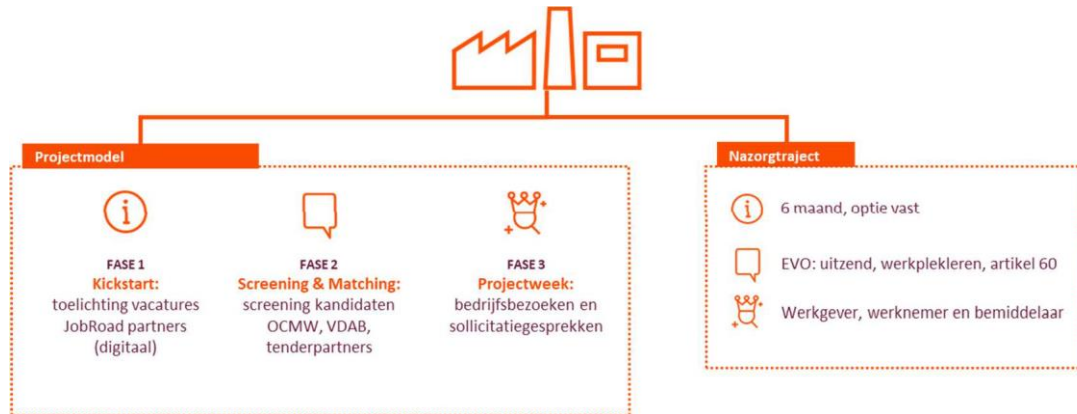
Projectmodel

FASE 1
Kickstart:
toelichting vacatures JobRoad partners (digitaal)

FASE 2
Screening & Matching:
screening kandidaten OCMW, VDAB, tenderpartners

FASE 3
Projectweek:
bedrijfsbezoeken en sollicitatiegesprekken

Nazorgtraject

6 maand, optie vast

EVO: uitzend, werkplekleren, artikel 60

Werkgever, werknemer en bemiddelaar